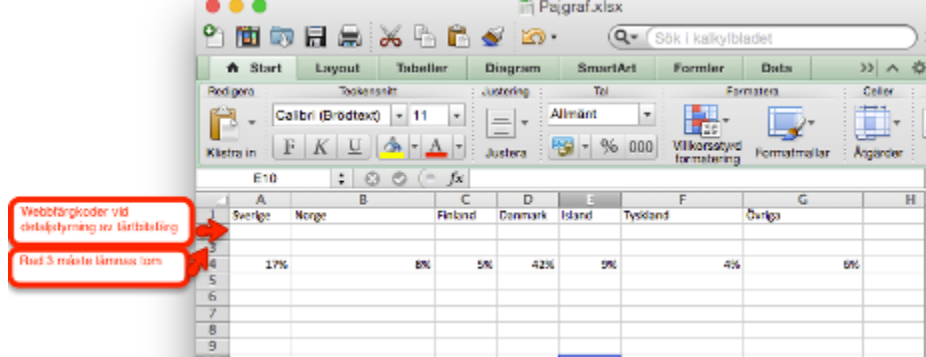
Pajgraf.xlsx

Sök i kalkylbladet

Start | Layout | Tabeller | Diagram | SmartArt | Formler | Data

Redigera | Tecken​snitt | Justering | Tal | Formatera | Celler

Klistra in | Calibri (Brödtext) | 11 | F | K | U | Justera | Allmänt | % | 000 | Villkorsstyrd formatering | Formatmallar | Åtgärder

E10 | $fx$

Webbfärgkoder vid detaljstyrning av tårtbitsfärg

Rad 3 måste lämnas tom

| | A | B | C | D | E | F | G | H |
|---|---|---|---|---|---|---|---|---|
| 1 | Sverige | Norge | Finland | Danmark | Island | Tyskland | Övriga | |
| 2 | | | | | | | | |
| 3 | | | | | | | | |
| 4 | 17% | 8% | 5% | 42% | 9% | 4% | 6% | |
| 5 | | | | | | | | |
| 6 | | | | | | | | |
| 7 | | | | | | | | |
| 8 | | | | | | | | |
| 9 | | | | | | | | |